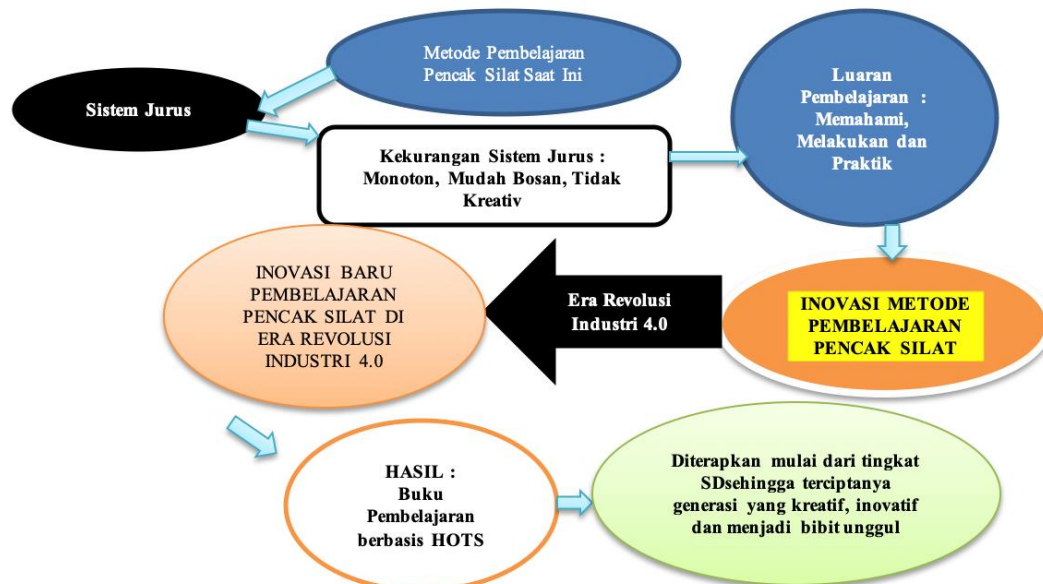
Metode Pembelajaran Pencak Silat Saat Ini

Sistem Jurus

Kekurangan Sistem Jurus : Monoton, Mudah Bosan, Tidak Kreativ

Luaran Pembelajaran : Memahami, Melakukan dan Praktik

INOVASI METODE PEMBELAJARAN PENCAK SILAT

Era Revolusi Industri 4.0

INOVASI BARU PEMBELAJARAN PENCAK SILAT DI ERA REVOLUSI INDUSTRI 4.0

HASIL : Buku Pembelajaran berbasis HOTS

Diterapkan mulai dari tingkat SDsehingga terciptanya generasi yang kreatif, inovatif dan menjadi bibit unggul